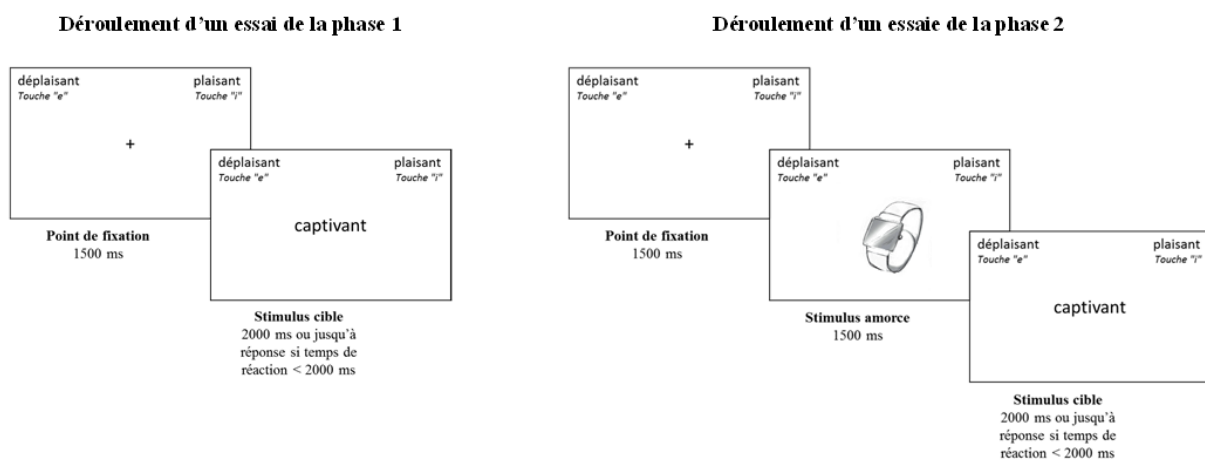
Déroulement d'un essai de la phase 1

déplaisant
Touche "e"

plaisant
Touche "i"

+

Point de fixation
1500 ms

déplaisant
Touche "e"

plaisant
Touche "i"

captivant

Stimulus cible
2000 ms ou jusqu'à réponse si temps de réaction < 2000 ms

Déroulement d'un essaie de la phase 2

déplaisant
Touche "e"

plaisant
Touche "i"

+

Point de fixation
1500 ms

déplaisant
Touche "e"

plaisant
Touche "i"

Stimulus amorce
1500 ms

déplaisant
Touche "e"

plaisant
Touche "i"

captivant

Stimulus cible
2000 ms ou jusqu'à réponse si temps de réaction < 2000 ms